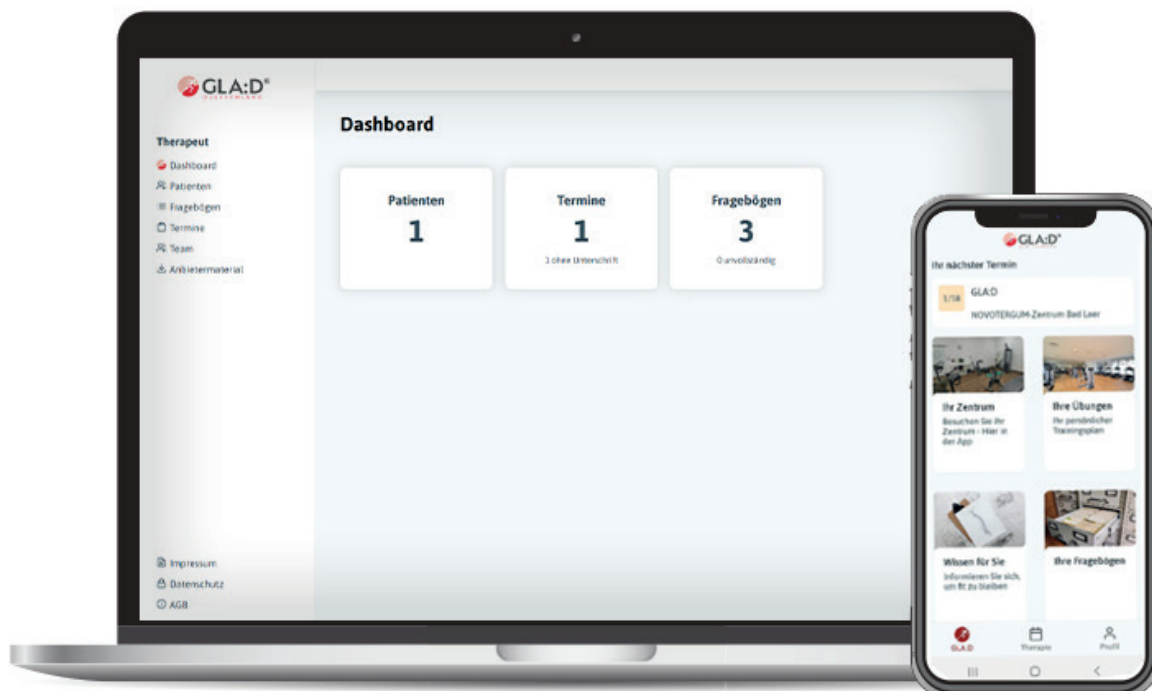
GLA:D®
DEUTSCHLAND

Therapeut
Dashboard
Patienten
Fragebögen
Termine
Team
Anbietermaterial

Impressum
Datenschutz
AGB

Dashboard

Patienten
1

Termine
1
1 ohne Unterschrift

Fragebögen
3
0 unvollständig

GLA:D®

Ihr nächster Termin
1/10 GLA:D
NOVOTERGUM-Zentrum Bad Laer

Ihr Zentrum
Besuchen Sie Ihr Zentrum - Hier in der App

Ihre Übungen
Ihr persönlicher Trainingsplan

Wissen für Sie
Informieren Sie sich, um fit zu bleiben

Ihre Fragebögen

GLA:D
Therapie
Profil